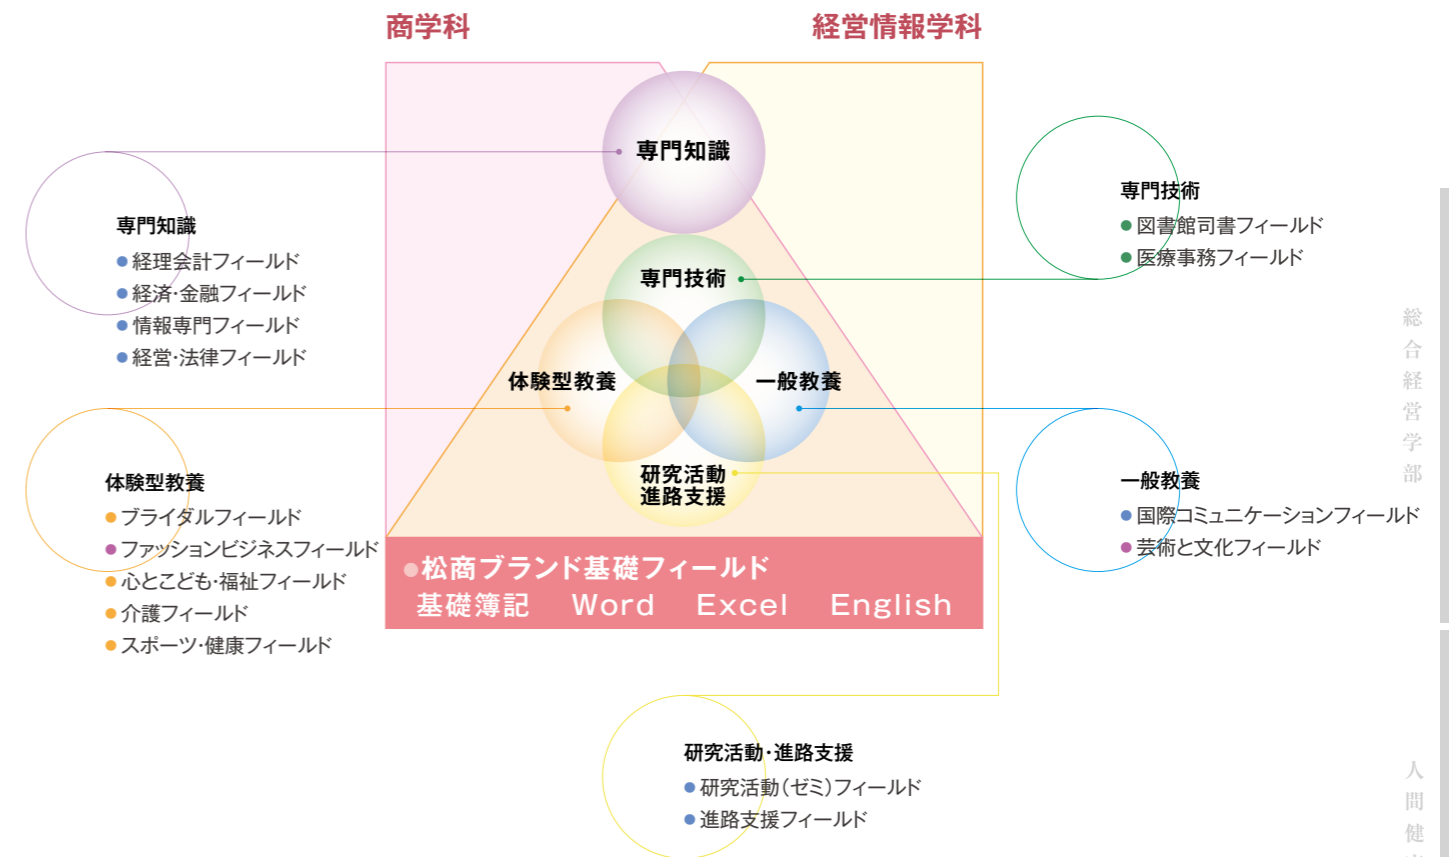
商学科

経営情報学科

専門知識

専門技術

体験型教養

一般教養

研究活動
進路支援

●松商ブランド基礎フィールド
基礎簿記　Word　Excel　English

専門知識
●経理会計フィールド
●経済·金融フィールド
●情報専門フィールド
●経営·法律フィールド

体験型教養
●ブライダルフィールド
●ファッションビジネスフィールド
●心とこども·福祉フィールド
●介護フィールド
●スポーツ·健康フィールド

専門技術
●図書館司書フィールド
●医療事務フィールド

一般教養
●国際コミュニケーションフィールド
●芸術と文化フィールド

研究活動·進路支援
●研究活動（ゼミ）フィールド
●進路支援フィールド

総合経営学部

人間健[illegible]